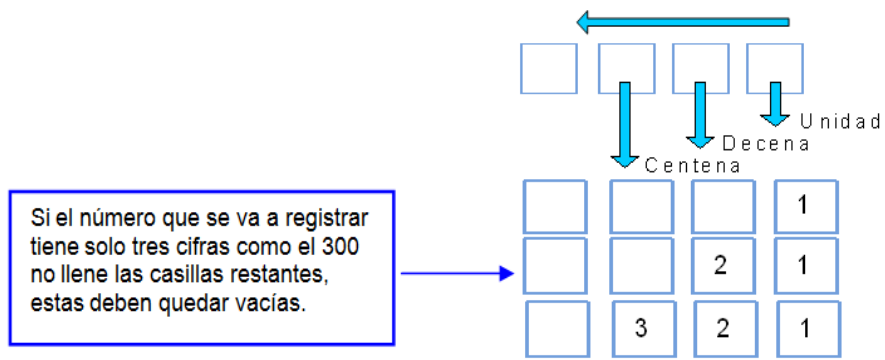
Unidad
Decena
Centena

Si el número que se va a registrar tiene solo tres cifras como el 300 no llene las casillas restantes, estas deben quedar vacías.

| | | | 1 |
|---|---|---|---|
| | | 2 | 1 |
| | 3 | 2 | 1 |